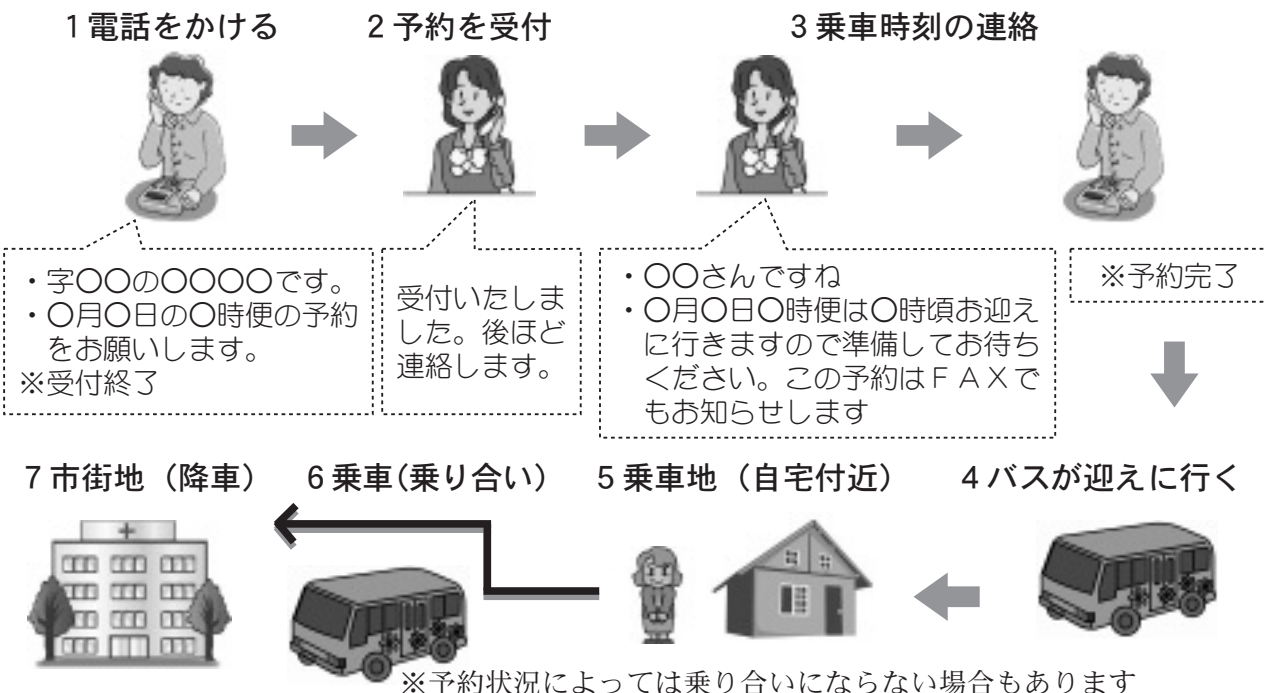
1 電話をかける

2 予約を受付

3 乗車時刻の連絡

・字〇〇の〇〇〇〇です。
・〇月〇日の〇時便の予約をお願いします。
※受付終了

受付いたしました。後ほど連絡します。

・〇〇さんですね
・〇月〇日〇時便は〇時頃お迎えに行きますので準備してお待ちください。この予約はＦＡＸでもお知らせします

※予約完了

7 市街地（降車）

6 乗車(乗り合い)

5 乗車地（自宅付近）

4 バスが迎えに行く

※予約状況によっては乗り合いにならない場合もあります